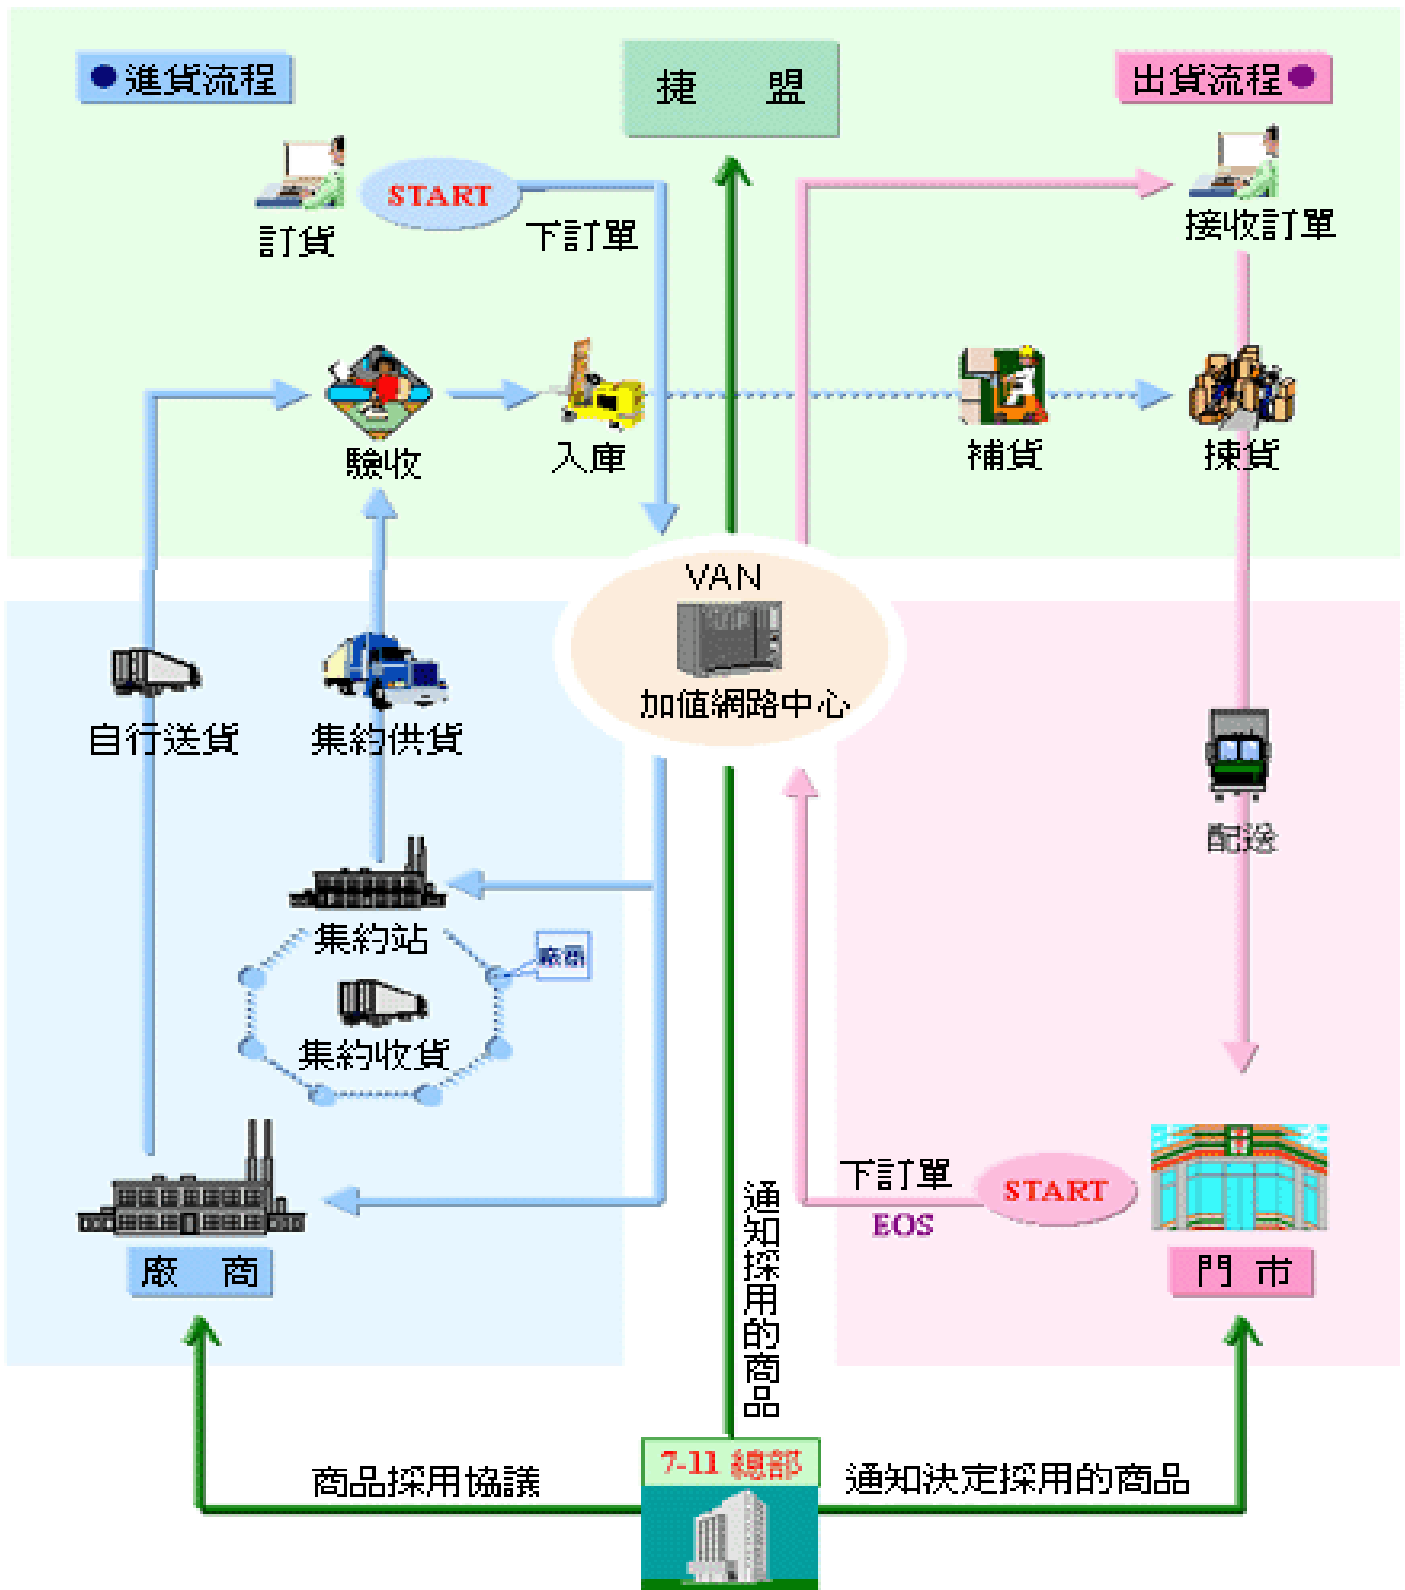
●進貨流程

捷 盟

出貨流程●

訂貨

START

下訂單

接收訂單

驗收

入庫

補貨

揀貨

VAN

加值網路中心

自行送貨

集約供貨

配送

集約站

廠商

集約收貨

下訂單

START

EOS

廠 商

門 市

通知採用的商品

商品採用協議

7-11 總部

通知決定採用的商品